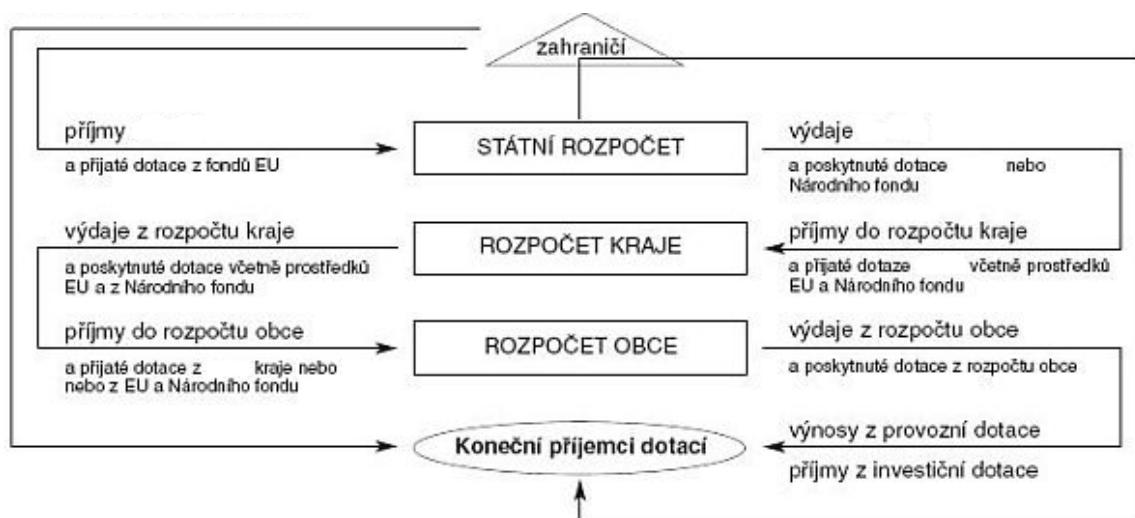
zahraničí

příjmy
a přijaté dotace z fondů EU

STÁTNÍ ROZPOČET

výdaje
a poskytnuté dotace nebo Národního fondu

výdaje z rozpočtu kraje
a poskytnuté dotace včetně prostředků EU a z Národního fondu

ROZPOČET KRAJE

příjmy do rozpočtu kraje
a přijaté dotaze včetně prostředků EU a Národního fondu

příjmy do rozpočtu obce
a přijaté dotace z kraje nebo nebo z EU a Národního fondu

ROZPOČET OBCE

výdaje z rozpočtu obce
a poskytnuté dotace z rozpočtu obce

Koneční příjemci dotací

výnosy z provozní dotace
příjmy z investiční dotace